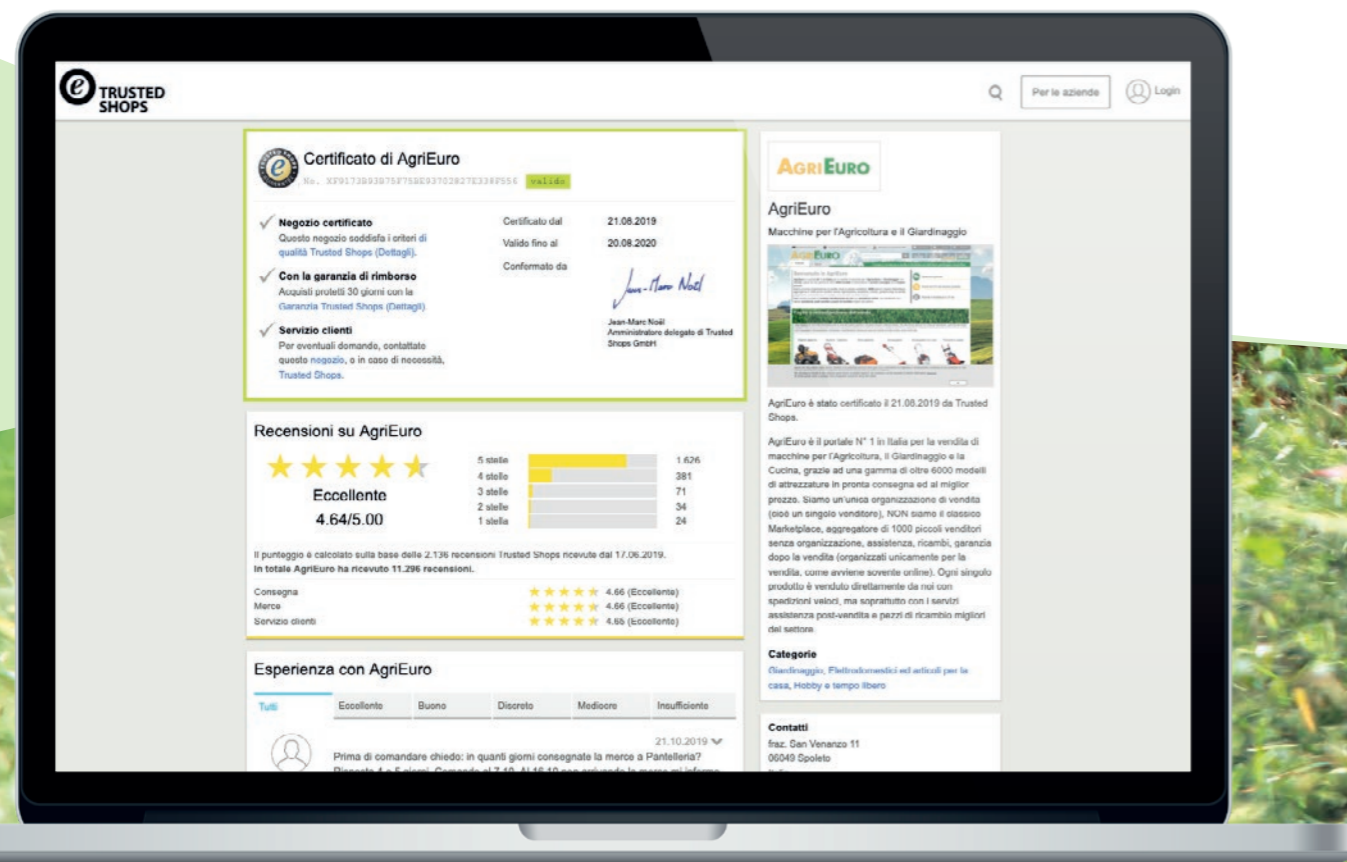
TRUSTED SHOPS

Per le aziende

Login

Certificato di AgriEuro

No. XF9173B93B75F75BE9370282 7E338F556 valido

Negozio certificato
Questo negozio soddisfa i criteri di qualità Trusted Shops (Dettagli).

Con la garanzia di rimborso
Acquisti protetti 30 giorni con la Garanzia Trusted Shops (Dettagli)

Servizio clienti
Per eventuali domande, contattate questo negozio, o in caso di necessità, Trusted Shops.

Certificato dal 21.08.2019
Valido fino al 20.08.2020
Confermato da

Jean-Marc Noël
Amministratore delegato di Trusted Shops GmbH

Recensioni su AgriEuro

Eccellente
4.64/5.00

| | |
|---|---|
| 5 stelle | 1.626 |
| 4 stelle | 381 |
| 3 stelle | 71 |
| 2 stelle | 34 |
| 1 stella | 24 |

Il punteggio è calcolato sulla base delle 2.136 recensioni Trusted Shops ricevute dal 17.06.2019.
In totale AgriEuro ha ricevuto 11.296 recensioni.

| | |
|---|---|
| Consegna | 4.66 (Eccellente) |
| Merce | 4.66 (Eccellente) |
| Servizio clienti | 4.65 (Eccellente) |

Esperienza con AgriEuro

Tutti | Eccellente | Buono | Discreto | Mediocre | Insufficiente

21.10.2019
Prima di comandare chiedo: in quanti giorni consegnate la merce a Pantelleria?
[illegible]

AGRIEURO

AgriEuro
Macchine per l'Agricoltura e il Giardinaggio

AgriEuro è stato certificato il 21.08.2019 da Trusted Shops.

AgriEuro è il portale N° 1 in Italia per la vendita di macchine per l'Agricoltura, il Giardinaggio e la Cucina, grazie ad una gamma di oltre 6000 modelli di attrezzature in pronta consegna ed al miglior prezzo. Siamo un'unica organizzazione di vendita (cioè un singolo venditore), NON siamo il classico Marketplace, aggregatore di 1000 piccoli venditori senza organizzazione, assistenza, ricambi, garanzia dopo la vendita (organizzati unicamente per la vendita, come avviene sovente online). Ogni singolo prodotto è venduto direttamente da noi con spedizioni veloci, ma soprattutto con i servizi assistenza post-vendita e pezzi di ricambio migliori del settore.

Categorie
Giardinaggio, Elettrodomestici ed articoli per la casa, Hobby e tempo libero

Contatti
fraz. San Venanzo 11
06049 Spoleto